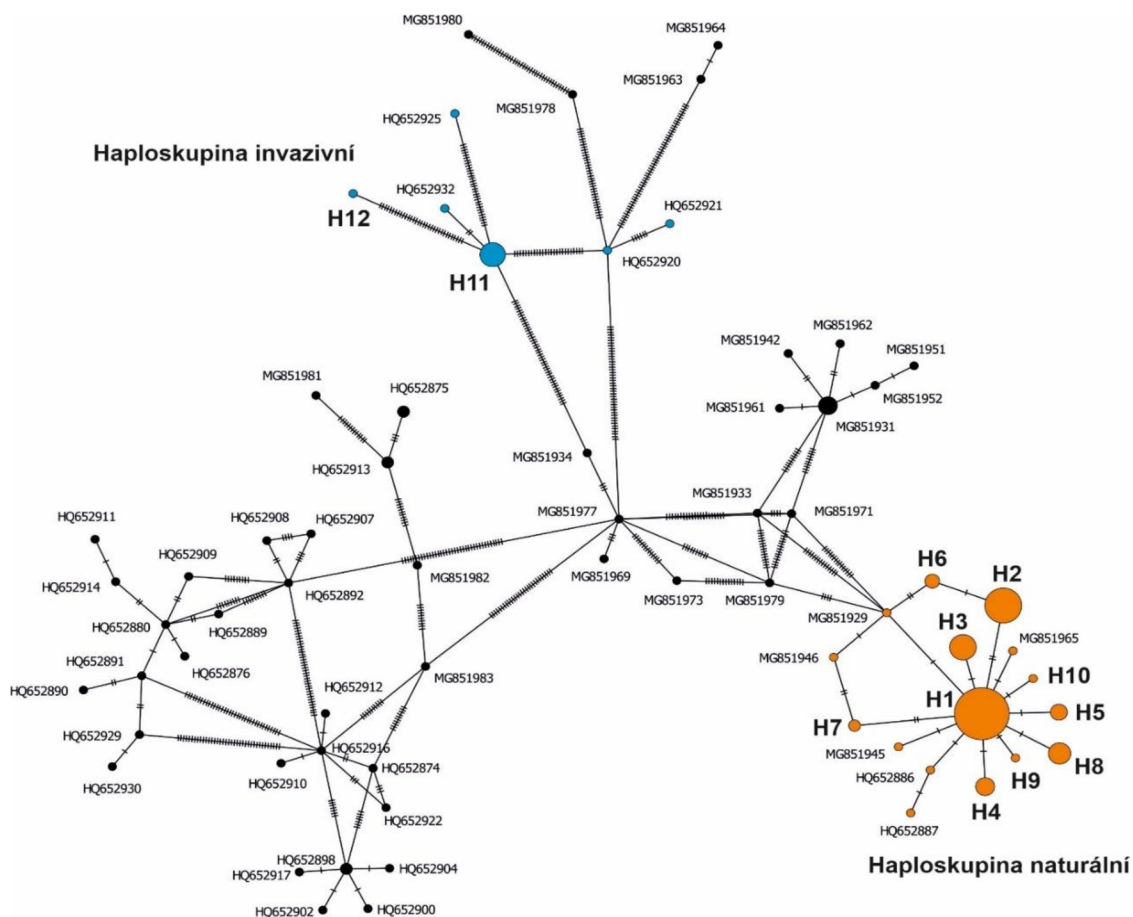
MG851980
MG851964
MG851963
MG851978
Haploskupina invazivní
HQ652925
HQ652932
HQ652921
H12
H11
HQ652920
MG851942
MG851962
MG851951
MG851981
HQ652875
MG851961
MG851952
MG851931
HQ652913
MG851934
MG851933
HQ652911
HQ652908
HQ652907
MG851977
MG851971
HQ652909
MG851969
H6
H2
HQ652914
HQ652892
MG851982
MG851973
MG851979
MG851929
HQ652880
HQ652889
H3
MG851965
HQ652891
HQ652876
MG851946
H10
HQ652890
HQ652912
MG851983
H1
H5
H7
HQ652929
HQ652916
HQ652874
MG851945
HQ652910
HQ652886
H9
H8
HQ652930
HQ652922
H4
HQ652887
HQ652898
HQ652917
HQ652904
Haploskupina naturální
HQ652902
HQ652900